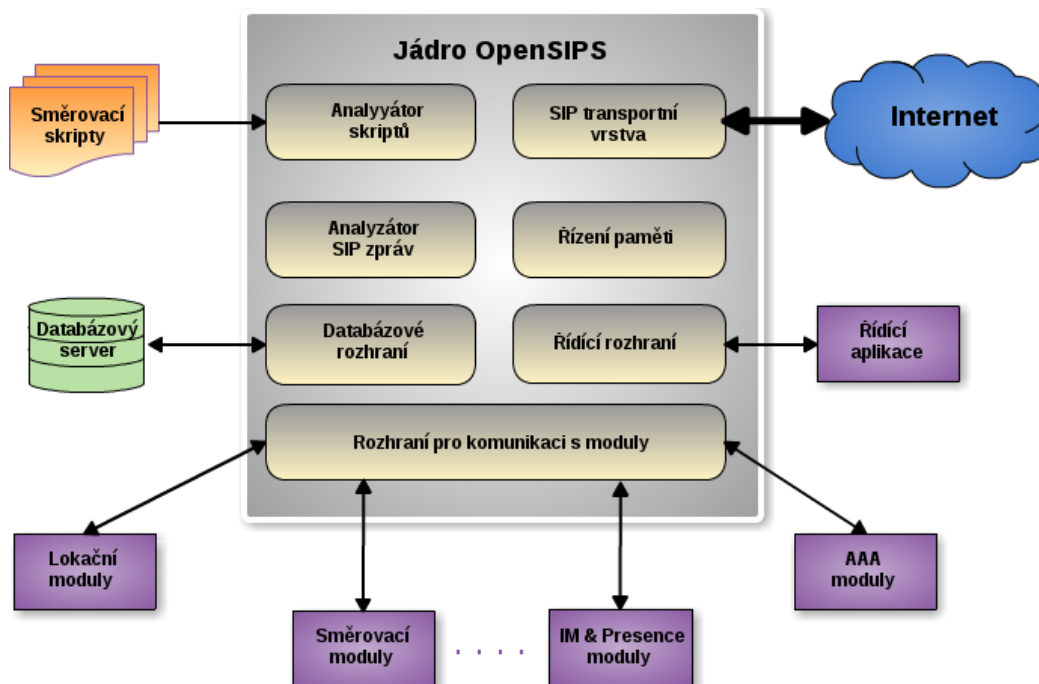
Jádro OpenSIPS

Směrovací skripty

Analyyátor skriptů

SIP transportní vrstva

Internet

Analyzátor SIP zpráv

Řízení paměti

Databázový server

Databázové rozhraní

Řídící rozhraní

Řídící aplikace

Rozhraní pro komunikaci s moduly

Lokační moduly

AAA moduly

Směrovací moduly

. . . .

IM & Presence moduly